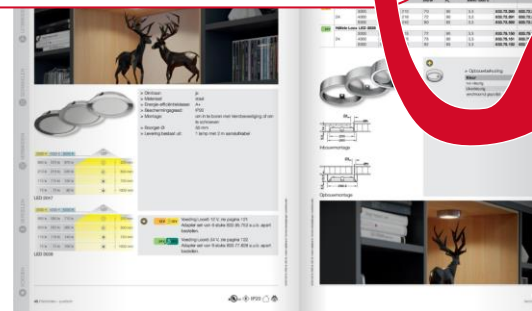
» Dimbaar
» Materiaal
» Energie-efficiëntieklasse
» Beschermingsgraad
» Montage

» Boorgat Ø
» Leveringsbestand uit

ja
staal
A+
IP40
om in te bouwen met bevestigingsveren
op te schroeven

60 mm
1 lamp met 2 m aansluitkabel

LED 2047

LED 2028

Voeding Loox5 12 V, zie pagina 131
Adapter set van 8 stuks 833.78.xxx apart bestellen

Voeding Loox5 24 V, zie pagina 133
Adapter set van 8 stuks 833.77.xxx apart bestellen

Häfele Loox LED 3009

» Opbouwbehuizing

Inbouwmontage

Opbouwmontage